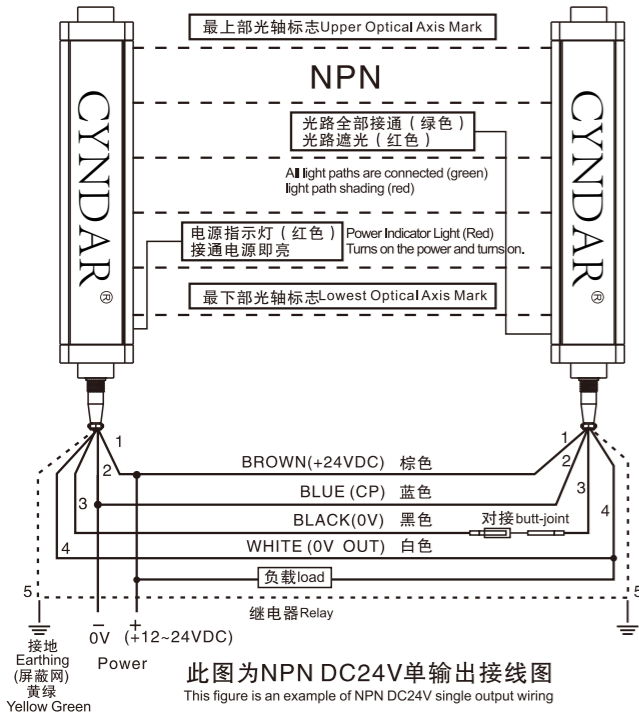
最上部光轴标志Upper Optical Axis Mark

NPN

CYNDAR®

CYNDAR®

光路全部接通（绿色）
光路遮光（红色）

All light paths are connected (green)
light path shading (red)

电源指示灯（红色）
接通电源即亮

Power Indicator Light (Red)
Turns on the power and turns on.

最下部光轴标志Lowest Optical Axis Mark

1
2
3
4
5

BROWN(+24VDC) 棕色
BLUE (CP) 蓝色
BLACK(0V) 黑色
WHITE (0V OUT) 白色

对接butt-joint

负载load

继电器Relay

1
2
3
4
5

接地
Earthing
(屏蔽网)
黄绿
Yellow Green

−
0V

+
(+12~24VDC)

Power

此图为NPN DC24V单输出接线图
This figure is an example of NPN DC24V single output wiring